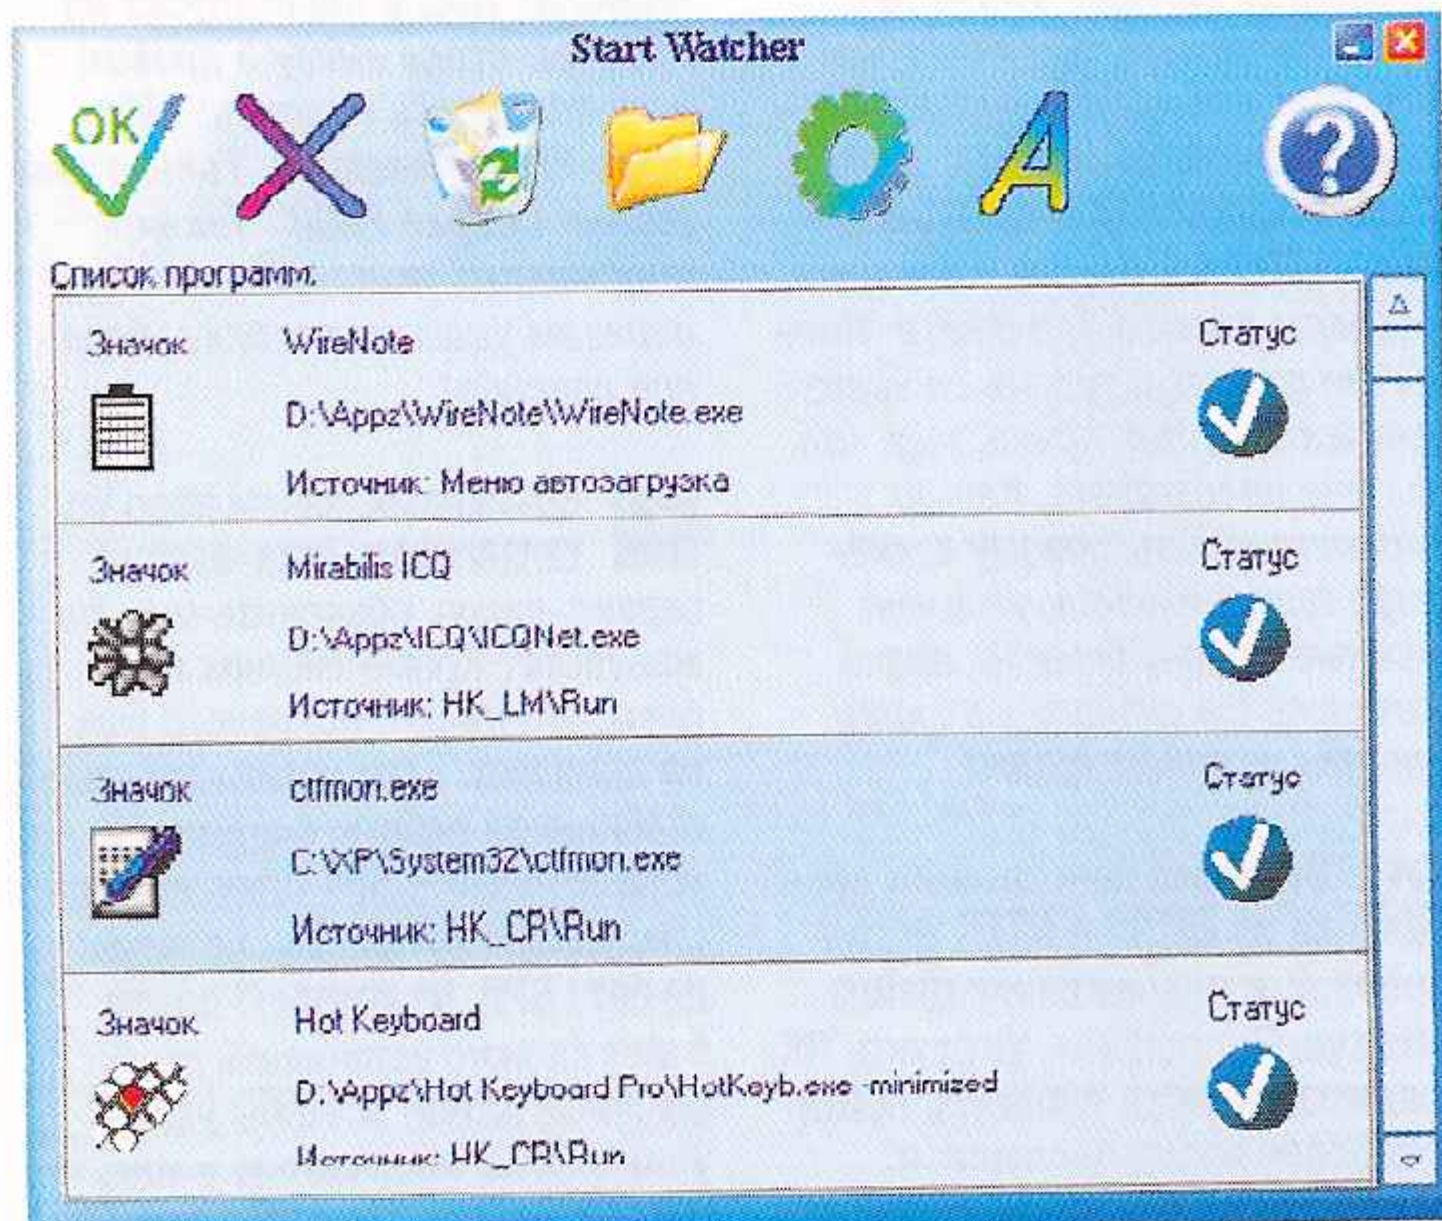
Start Watcher

OK

Список программ.

Значок

WireNote

D:\Appz\WireNote\WireNote.exe

Источник: Меню автозагрузка

Статус

Значок

Mirabilis ICQ

D:\Appz\ICQ\ICQNet.exe

Источник: HK_LM\Run

Статус

Значок

ctfmon.exe

C:\XP\System32\ctfmon.exe

Источник: HK_CR\Run

Статус

Значок

Hot Keyboard

D:\Appz\Hot Keyboard Pro\HotKeyb.exe -minimized

Источник: HK_CR\Run

Статус